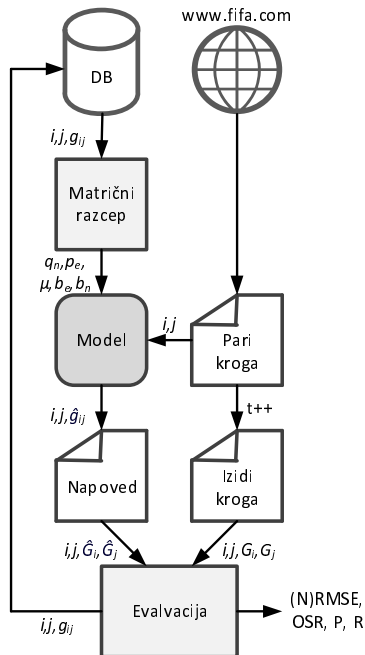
www.fifa.com

DB

$i,j,g_{ij}$

Matrični razcep

$q_n, p_e, \mu, b_e, b_n$

Model

$i,j$

Pari kroga

$i,j,\hat{g}_{ij}$

t++

Napoved

Izidi kroga

$i,j,\hat{G}_i,\hat{G}_j$

$i,j,G_i,G_j$

$i,j,g_{ij}$

Evalvacija

(N)RMSE, OSR, P, R